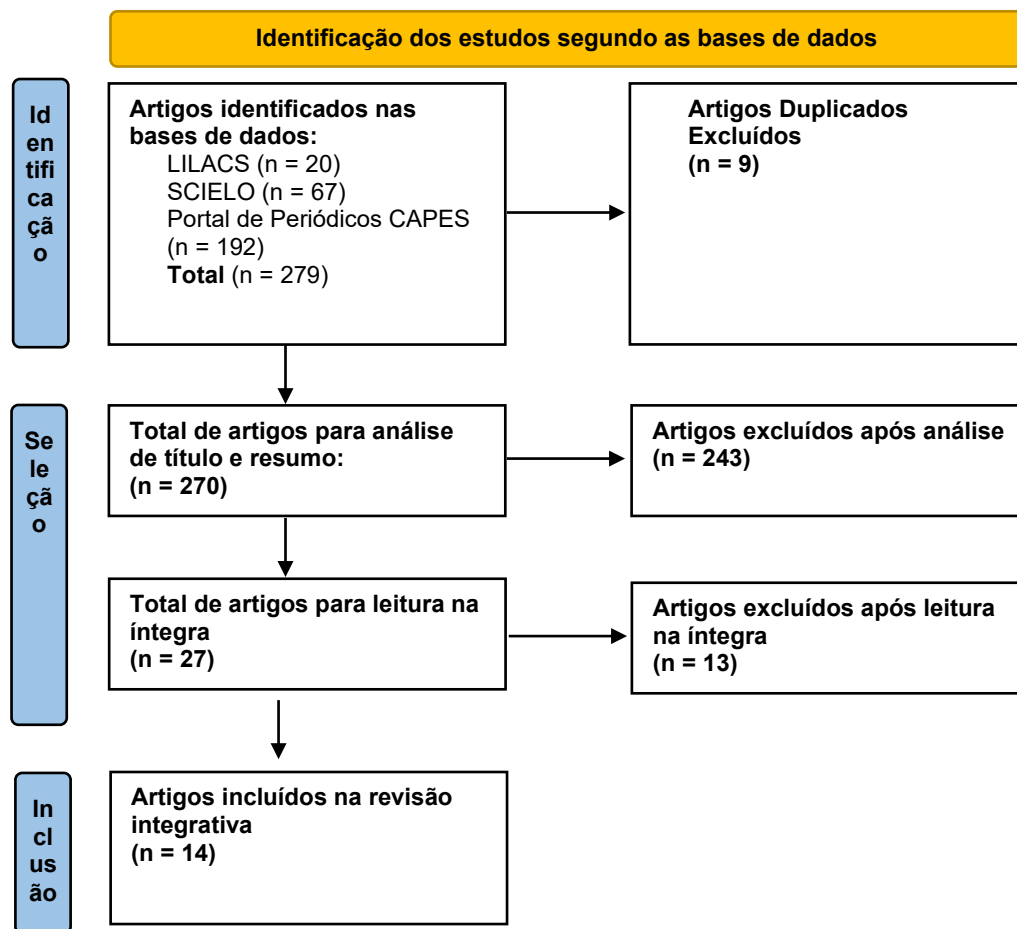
Identificação dos estudos segundo as bases de dados

Identificação

Artigos identificados nas bases de dados:
LILACS (n = 20)
SCIELO (n = 67)
Portal de Periódicos CAPES (n = 192)
Total (n = 279)

Artigos Duplicados Excluídos
(n = 9)

Seleção

Total de artigos para análise de título e resumo:
(n = 270)

Artigos excluídos após análise
(n = 243)

Total de artigos para leitura na íntegra
(n = 27)

Artigos excluídos após leitura na íntegra
(n = 13)

Inclusão

Artigos incluídos na revisão integrativa
(n = 14)